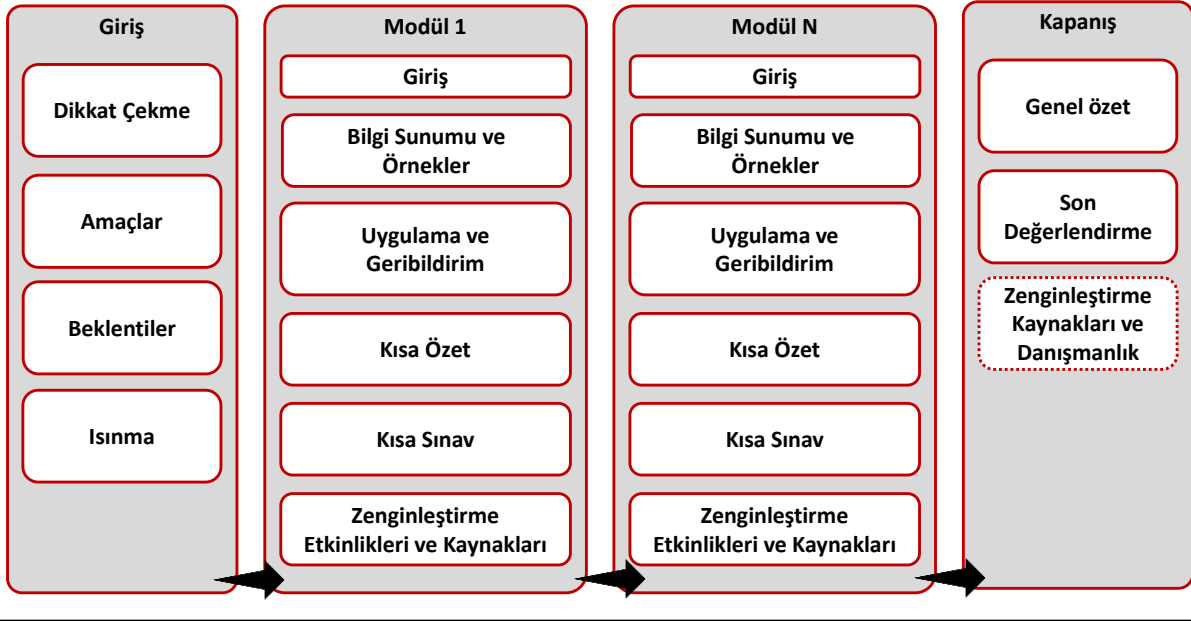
Giriş

Dikkat Çekme

Amaçlar

Beklentiler

Isınma

Modül 1

Giriş

Bilgi Sunumu ve Örnekler

Uygulama ve Geribildirim

Kısa Özet

Kısa Sınav

Zenginleştirme Etkinlikleri ve Kaynakları

Modül N

Giriş

Bilgi Sunumu ve Örnekler

Uygulama ve Geribildirim

Kısa Özet

Kısa Sınav

Zenginleştirme Etkinlikleri ve Kaynakları

Kapanış

Genel özet

Son Değerlendirme

Zenginleştirme Kaynakları ve Danışmanlık